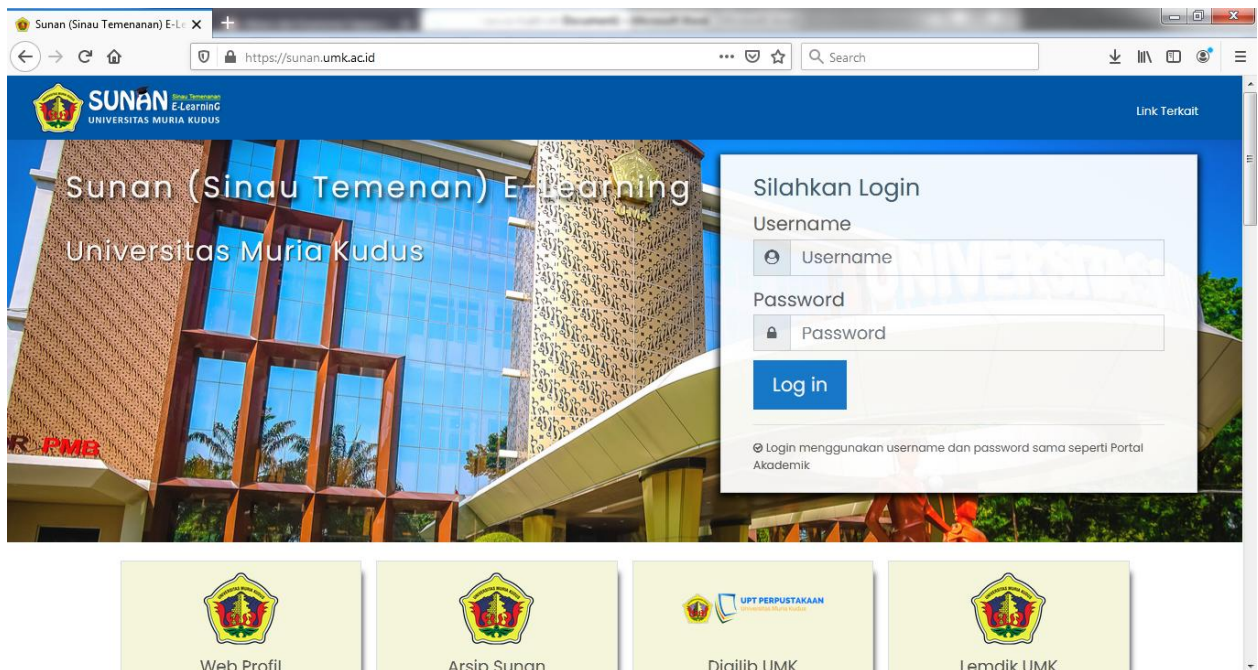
Sunan (Sinau Temenanan) E-Le ×

https://sunan.umk.ac.id

Search

SUNAN Sinau Temenanan E-LearninG
UNIVERSITAS MURIA KUDUS

Link Terkait

Sunan (Sinau Temenan) E-Learning

Universitas Muria Kudus

R PMB

Silahkan Login

Username

Username

Password

Password

Log in

Login menggunakan username dan password sama seperti Portal Akademik

Web Profil

Arsip Sunan

UPT PERPUSTAKAAN Universitas Muria Kudus

Digilib UMK

Lemdik UMK